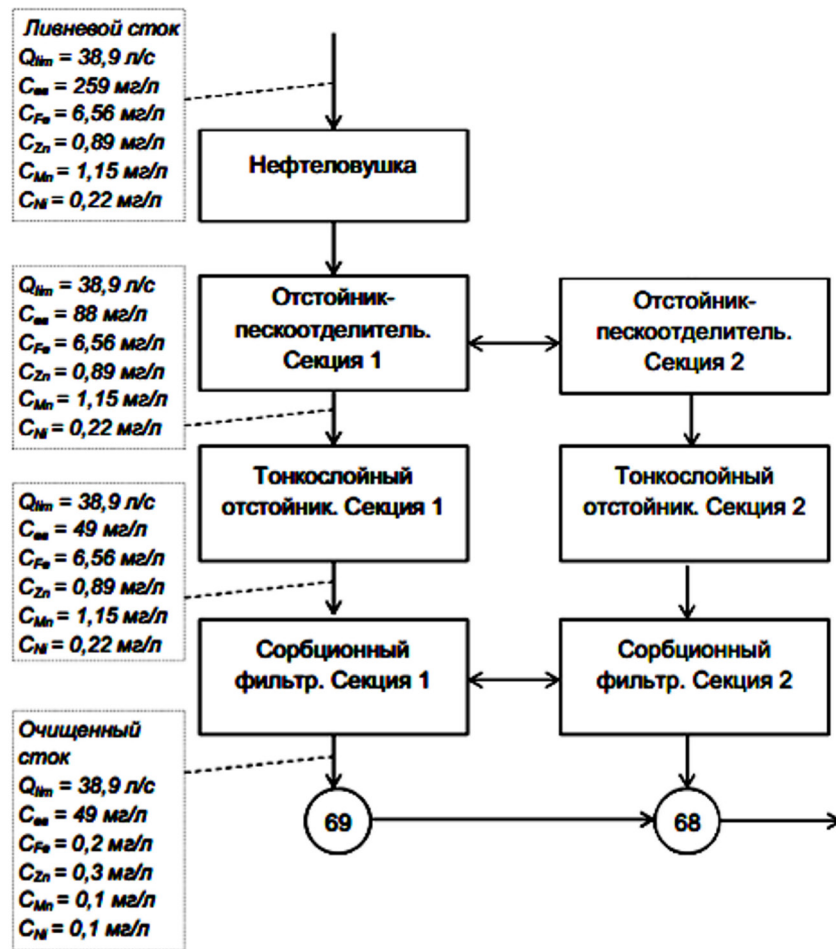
Ливневой сток
$Q_{lim}$ = 38,9 л/с
$C_{ss}$ = 259 мг/л
$C_{Fe}$ = 6,56 мг/л
$C_{Zn}$ = 0,89 мг/л
$C_{Mn}$ = 1,15 мг/л
$C_{Ni}$ = 0,22 мг/л

Нефтеловушка

$Q_{lim}$ = 38,9 л/с
$C_{ss}$ = 88 мг/л
$C_{Fe}$ = 6,56 мг/л
$C_{Zn}$ = 0,89 мг/л
$C_{Mn}$ = 1,15 мг/л
$C_{Ni}$ = 0,22 мг/л

Отстойник-пескоотделитель. Секция 1

Отстойник-пескоотделитель. Секция 2

Тонкослойный отстойник. Секция 1

Тонкослойный отстойник. Секция 2

$Q_{lim}$ = 38,9 л/с
$C_{ss}$ = 49 мг/л
$C_{Fe}$ = 6,56 мг/л
$C_{Zn}$ = 0,89 мг/л
$C_{Mn}$ = 1,15 мг/л
$C_{Ni}$ = 0,22 мг/л

Сорбционный фильтр. Секция 1

Сорбционный фильтр. Секция 2

Очищенный сток
$Q_{lim}$ = 38,9 л/с
$C_{ss}$ = 49 мг/л
$C_{Fe}$ = 0,2 мг/л
$C_{Zn}$ = 0,3 мг/л
$C_{Mn}$ = 0,1 мг/л
$C_{Ni}$ = 0,1 мг/л

69

68